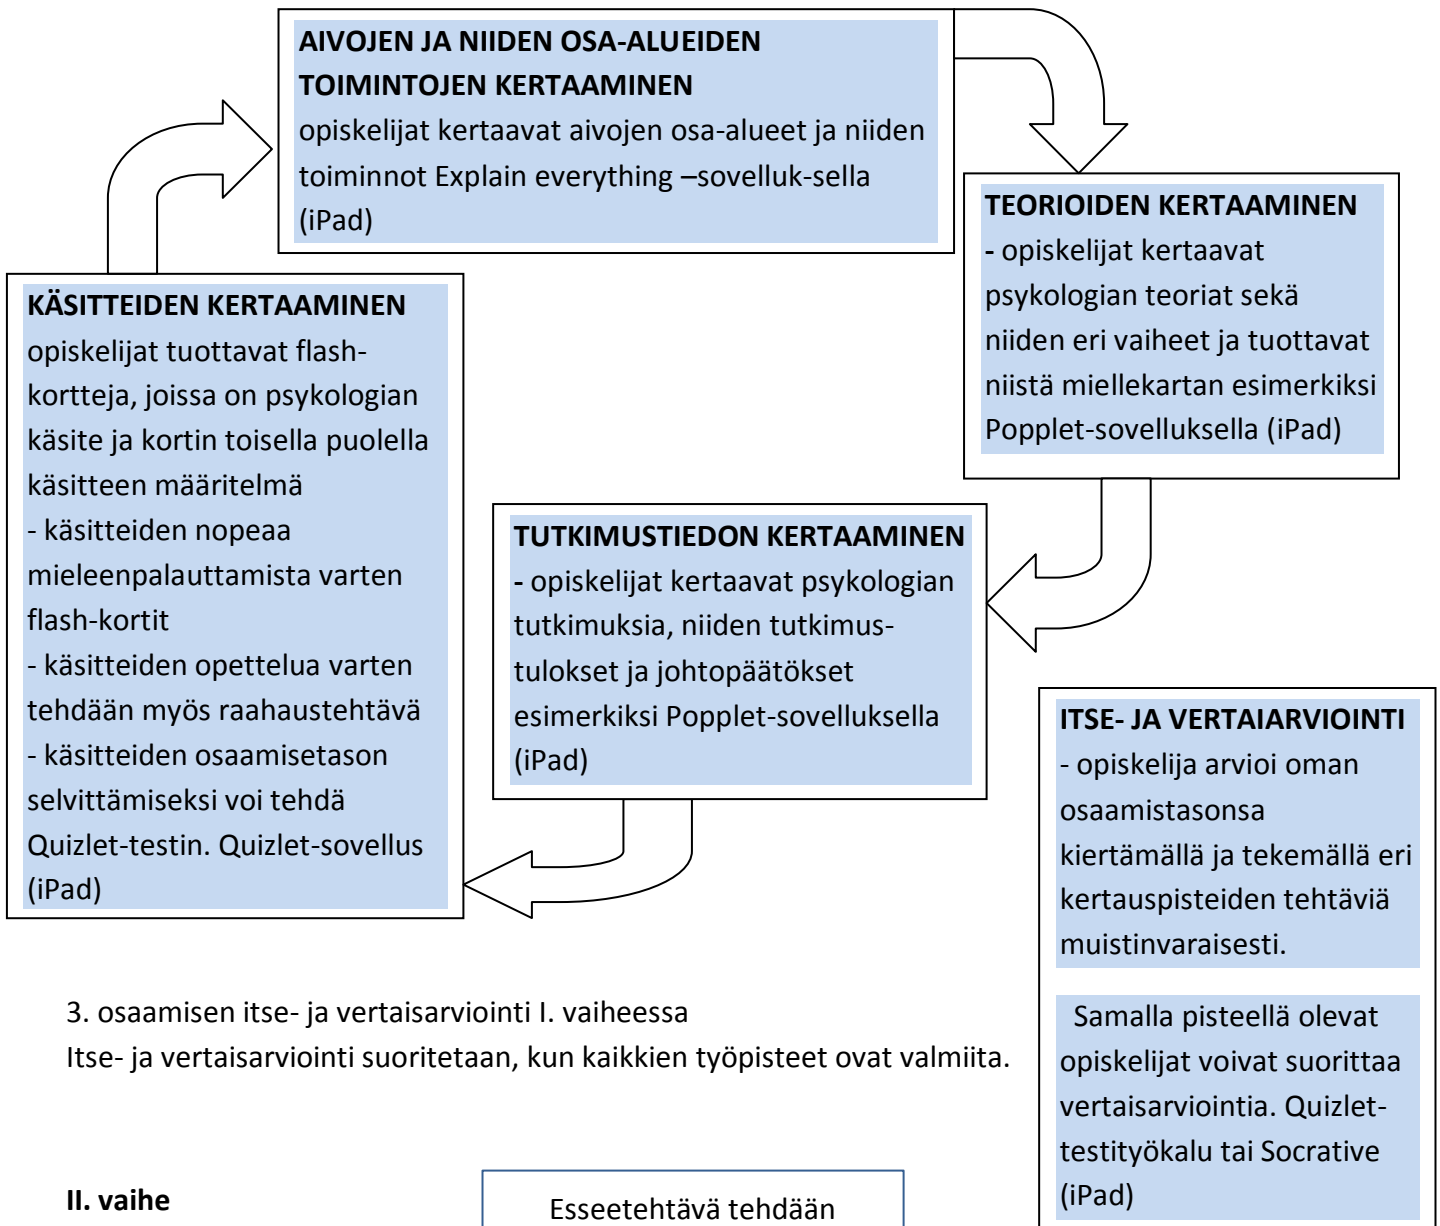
AIVOJEN JA NIIDEN OSA-ALUEIDEN TOIMINTOJEN KERTAAMINEN
opiskelijat kertaavat aivojen osa-alueet ja niiden toiminnot Explain everything –sovelluk-sella (iPad)

TEORIOIDEN KERTAAMINEN
- opiskelijat kertaavat psykologian teoriat sekä niiden eri vaiheet ja tuottavat niistä miellekartan esimerkiksi Popplet-sovelluksella (iPad)

KÄSITTEIDEN KERTAAMINEN
opiskelijat tuottavat flash-kortteja, joissa on psykologian käsite ja kortin toisella puolella käsitteen määritelmä
- käsitteiden nopeaa mieleenpalauttamista varten flash-kortit
- käsitteiden opettelua varten tehdään myös raahaustehtävä
- käsitteiden osaamisetason selvittämiseksi voi tehdä Quizlet-testin. Quizlet-sovellus (iPad)

TUTKIMUSTIEDON KERTAAMINEN
- opiskelijat kertaavat psykologian tutkimuksia, niiden tutkimustulokset ja johtopäätökset esimerkiksi Popplet-sovelluksella (iPad)

ITSE- JA VERTAIARVIOINTI
- opiskelija arvioi oman osaamistasonsa kiertämällä ja tekemällä eri kertauspisteiden tehtäviä muistinvaraisesti.

Samalla pisteellä olevat opiskelijat voivat suorittaa vertaisarviointia. Quizlet-testityökalu tai Socrative (iPad)

3. osaamisen itse- ja vertaisarviointi I. vaiheessa
Itse- ja vertaisarviointi suoritetaan, kun kaikkien työpisteet ovat valmiita.

II. vaihe

Esseetehtävä tehdään